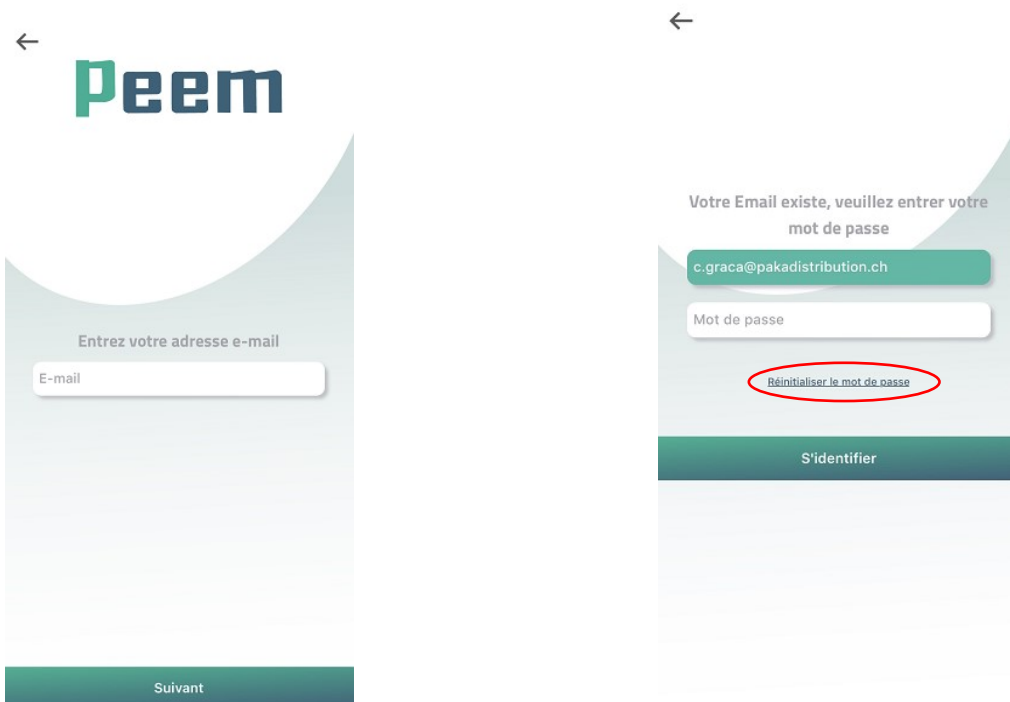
←

Peem

Entrez votre adresse e-mail

E-mail

Suivant

←

Votre Email existe, veuillez entrer votre mot de passe

c.graca@pakadistribution.ch

Mot de passe

Réinitialiser le mot de passe

S'identifier